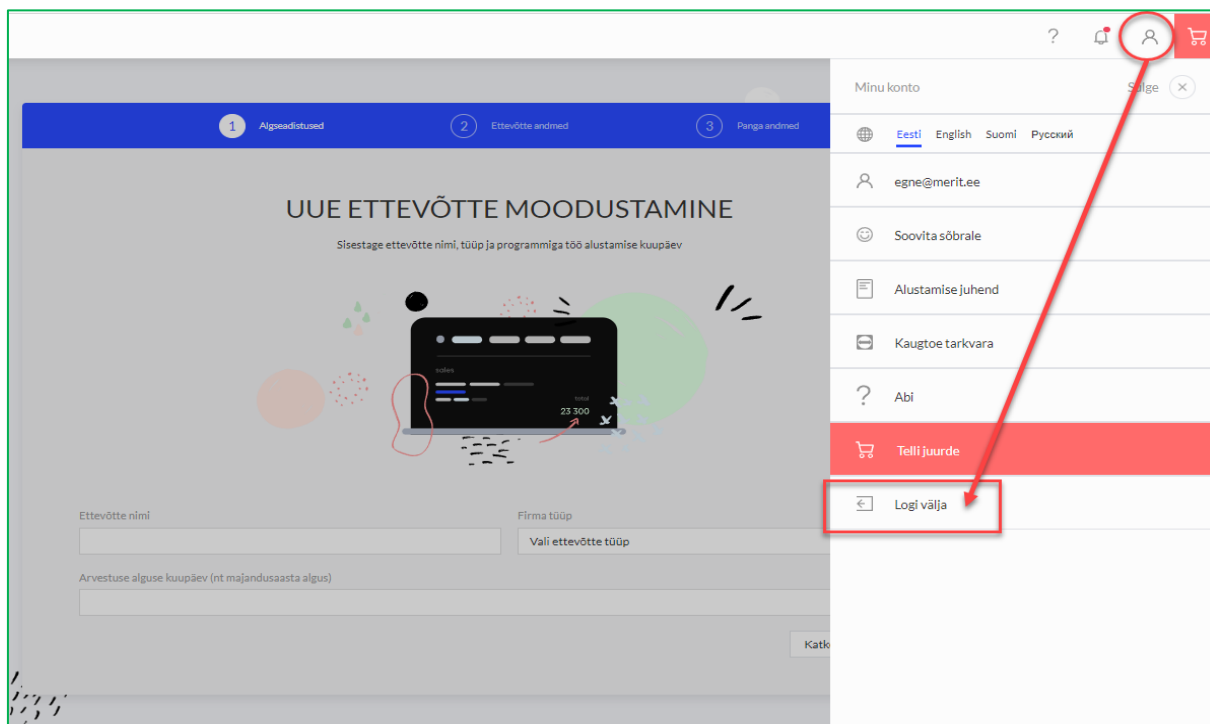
?

1 Algseadistused
2 Ettevõtte andmed
3 Panga andmed

UUE ETTEVÕTTE MOODUSTAMINE

Sisestage ettevõtte nimi, tüüp ja programmiga töö alustamise kuupäev

sales
total
23 300

Ettevõtte nimi

Firma tüüp
Vali ettevõtte tüüp

Arvestuse alguse kuupäev (nt majandusaasta algus)

Katk

Minu konto
S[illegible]lge

Eesti English Suomi Русский

egne@merit.ee

Soovita sõbrale

Alustamise juhend

Kaugtoe tarkvara

Abi

Telli juurde

Logi välja